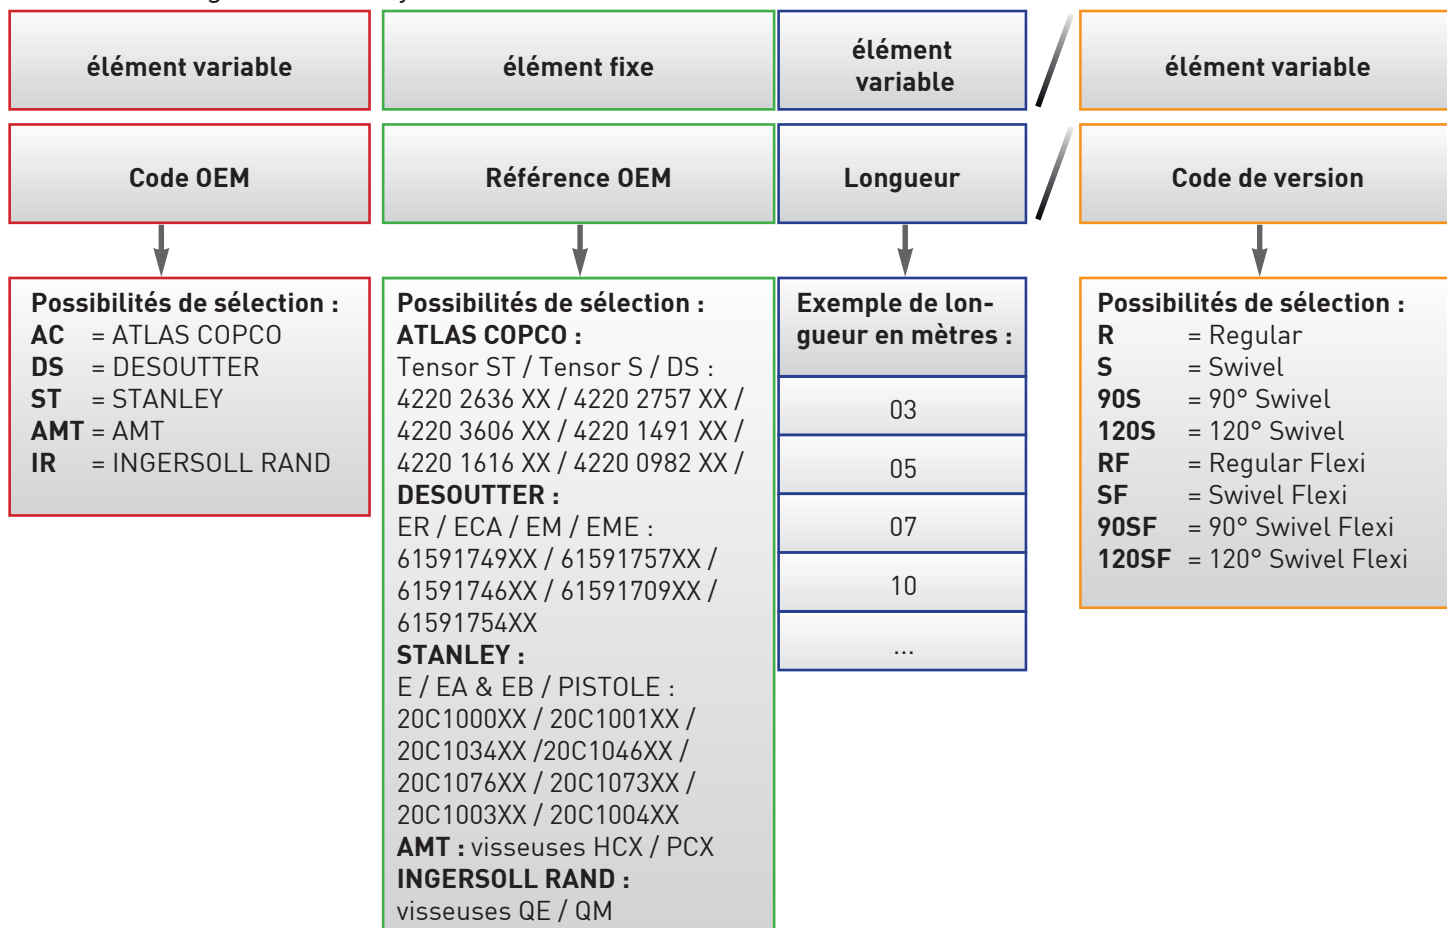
élément variable

élément fixe

élément variable

/

élément variable

Code OEM

Référence OEM

Longueur

/

Code de version

Possibilités de sélection :
AC = ATLAS COPCO
DS = DESOUTTER
ST = STANLEY
AMT = AMT
IR = INGERSOLL RAND

Possibilités de sélection :
ATLAS COPCO :
Tensor ST / Tensor S / DS :
4220 2636 XX / 4220 2757 XX /
4220 3606 XX / 4220 1491 XX /
4220 1616 XX / 4220 0982 XX /
DESOUTTER :
ER / ECA / EM / EME :
61591749XX / 61591757XX /
61591746XX / 61591709XX /
61591754XX
STANLEY :
E / EA & EB / PISTOLE :
20C1000XX / 20C1001XX /
20C1034XX /20C1046XX /
20C1076XX / 20C1073XX /
20C1003XX / 20C1004XX
AMT : visseuses HCX / PCX
INGERSOLL RAND :
visseuses QE / QM

Exemple de longueur en mètres :

| 03 |
|---|
| 05 |
| 07 |
| 10 |
| ... |

Possibilités de sélection :
R = Regular
S = Swivel
90S = 90° Swivel
120S = 120° Swivel
RF = Regular Flexi
SF = Swivel Flexi
90SF = 90° Swivel Flexi
120SF = 120° Swivel Flexi